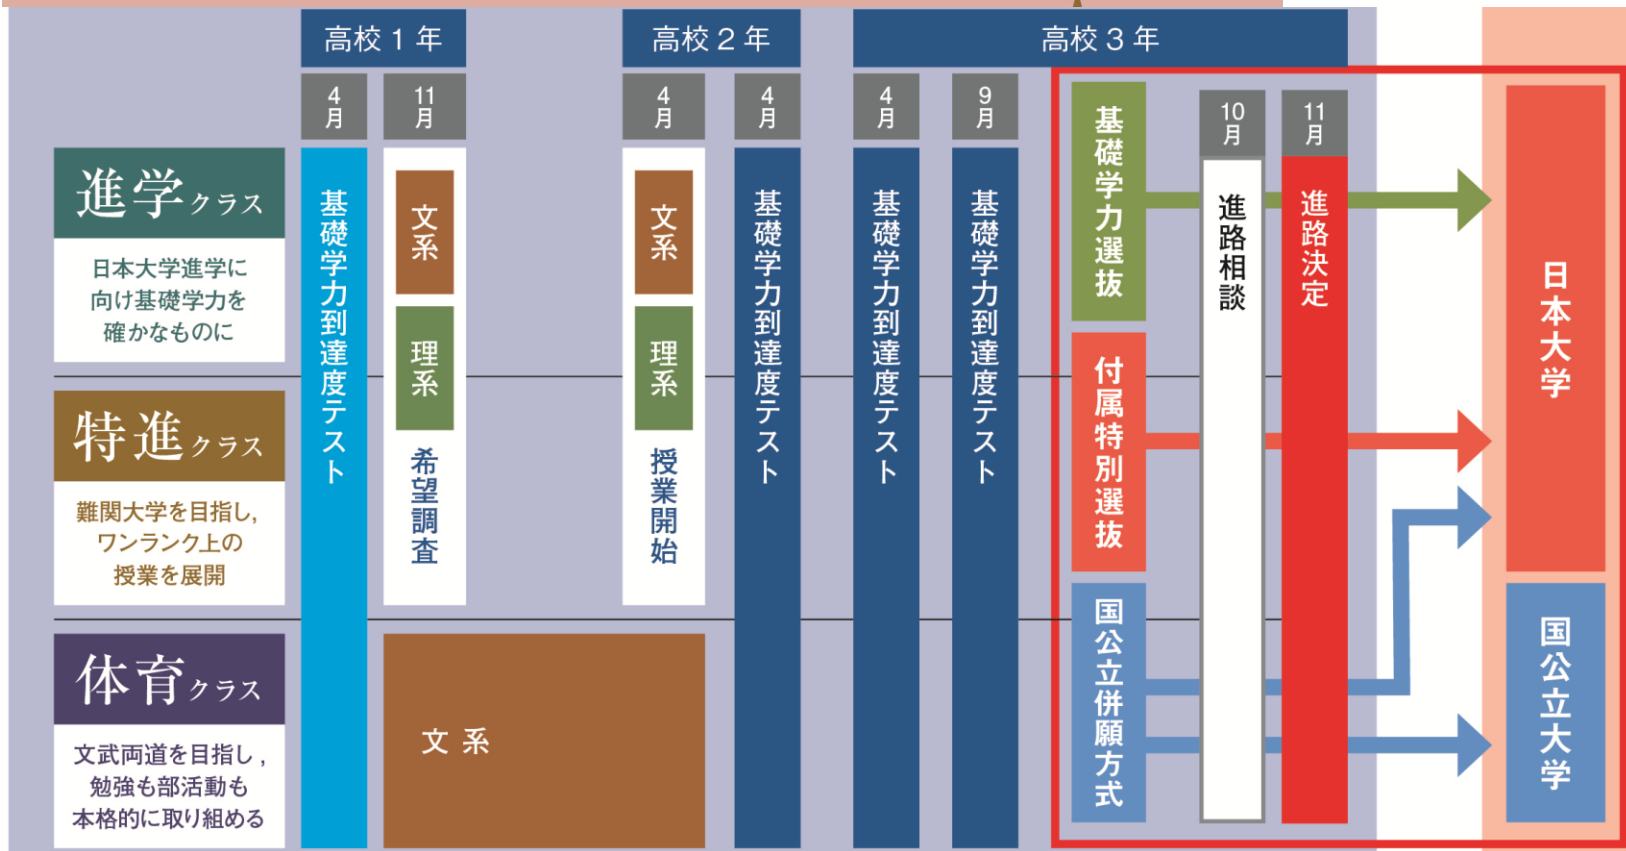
高校１年
高校２年
高校３年

4月
11月
4月
4月
4月
9月
10月
11月

進学クラス
日本大学進学に向け基礎学力を確かなものに

特進クラス
難関大学を目指し，ワンランク上の授業を展開

体育クラス
文武両道を目指し，勉強も部活動も本格的に取り組める

基礎学力到達度テスト
文系
理系
希望調査
文系
理系
授業開始
基礎学力到達度テスト
基礎学力到達度テスト
基礎学力到達度テスト
文 系

基礎学力選抜
付属特別選抜
国公立併願方式
進路相談
進路決定

日本大学
国公立大学